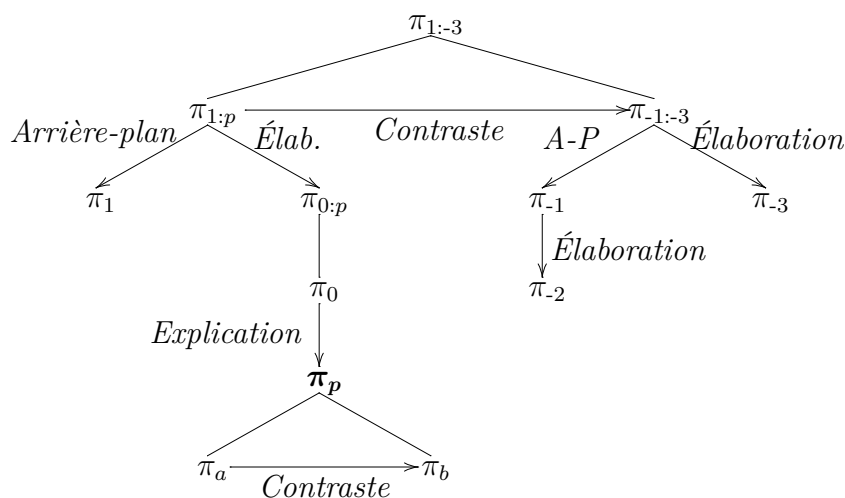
$\pi_{1:\text{-}3}$

$\pi_{1:p}$ Contraste $\pi_{\text{-}1:\text{-}3}$

Arrière-plan Élab. A-P Élaboration

$\pi_1$ $\pi_{0:p}$ $\pi_{\text{-}1}$ $\pi_{\text{-}3}$

Élaboration

$\pi_0$ $\pi_{\text{-}2}$

Explication

$\boldsymbol{\pi_p}$

$\pi_a$ $\pi_b$

Contraste